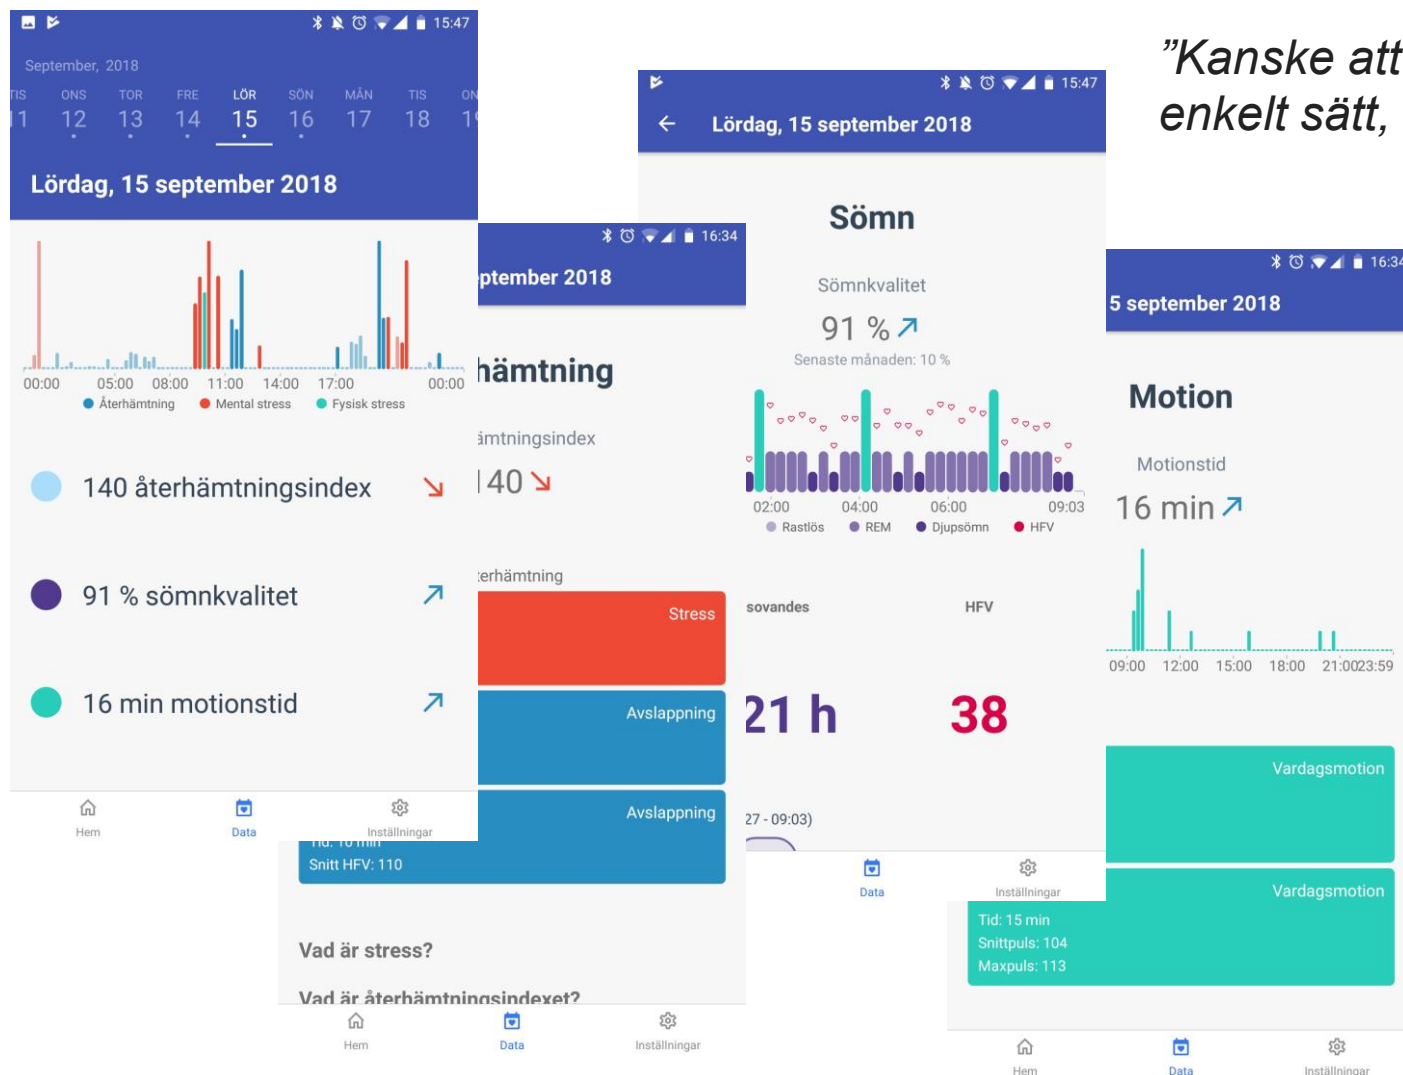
15:47

September, 2018

| TIS | ONS | TOR | FRE | LÖR | SÖN | MÅN | TIS | ON |
|---|---|---|---|---|---|---|---|---|
| 11 | 12 | 13 | 14 | 15 | 16 | 17 | 18 | 1 |

Lördag, 15 september 2018

00:00 05:00 08:00 11:00 14:00 17:00 00:00

Återhämtning Mental stress Fysisk stress

140 återhämtningsindex

91 % sömnkvalitet

16 min motionstid

Hem Data Inställningar

16:34

ptember 2018

hämtning

ämtningsindex

140

terhämtning

Stress

Avslappning

Avslappning

Snitt HFV: 110

Vad är stress?

Vad är återhämtningsindexet?

Hem Data Inställningar

15:47

Lördag, 15 september 2018

Sömn

Sömnkvalitet

91 %

Senaste månaden: 10 %

02:00 04:00 06:00 09:03

Rastlös REM Djupsömn HFV

sovandes

HFV

21 h

38

27 - 09:03)

Data Inställningar

16:34

5 september 2018

Motion

Motionstid

16 min

09:00 12:00 15:00 18:00 21:0023:59

Vardagsmotion

Vardagsmotion

Tid: 15 min

Snittpuls: 104

Maxpuls: 113

Hem Data Inställningar

”Kanske att enkelt sätt,